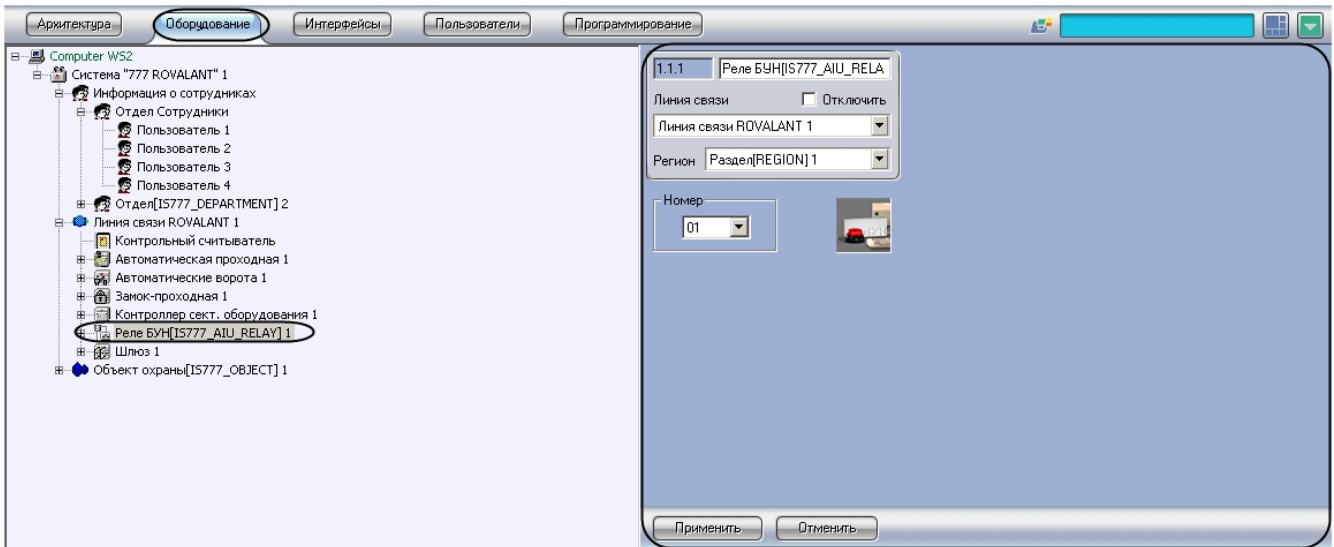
Архитектура Оборудование Интерфейсы Пользователи Программирование

Computer WS2
Система "777 ROVALANT" 1
Информация о сотрудниках
Отдел Сотрудники
Пользователь 1
Пользователь 2
Пользователь 3
Пользователь 4
Отдел[IS777_DEPARTMENT] 2
Линия связи ROVALANT 1
Контрольный считыватель
Автоматическая проходная 1
Автоматические ворота 1
Замок-проходная 1
Контроллер сект. оборудования 1
Реле БУН[IS777_AIU_RELAY] 1
Шлюз 1
Объект охраны[IS777_OBJECT] 1

1.1.1 Реле БУН[IS777_AIU_RELA
Линия связи Отключить
Линия связи ROVALANT 1
Регион Раздел[REGION] 1
Номер
01

Применить Отменить